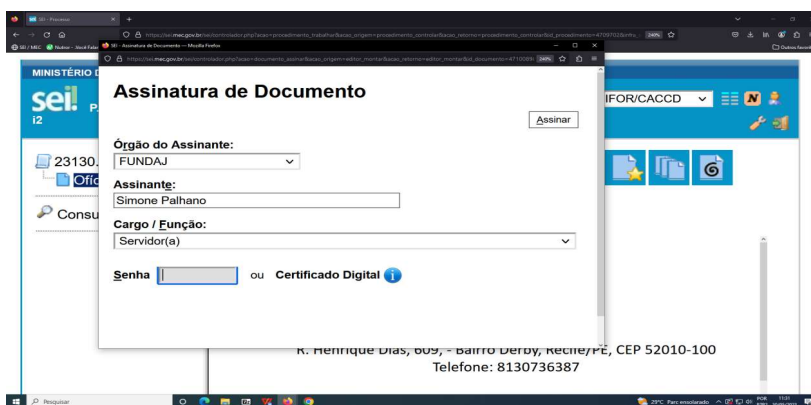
SEI - Processo
https://sei.mec.gov.br/sei/controlador.php?acao=procedimento_trabalhar&acao_origem=procedimento_controlar&acao_retorno=procedimento_controlar&id_procedimento=4709702&infra... 240%
SEI / MEC   Nuvem - Jesuí Falar
Outros favoritos
SEI - Assinatura de Documento — Mozilla Firefox
https://sei.mec.gov.br/sei/controlador.php?acao=documento_assinar&acao_origem=editor_montar&acao_retorno=editor_montar&id_documento=4710088 240%
MINISTÉRIO D
sei! P
i2
IFOR/CACCD
23130.
Ofíc
Consu

Assinatura de Documento

Assinar

Órgão do Assinante:
FUNDAJ

Assinante:
Simone Palhano

Cargo / Função:
Servidor(a)

Senha ou Certificado Digital

R. Henrique Dias, 609, - Bairro Derby, Recife/PE, CEP 52010-100
Telefone: 8130736387

Pesquisar
29°C Parc ensolarado POR 11:31